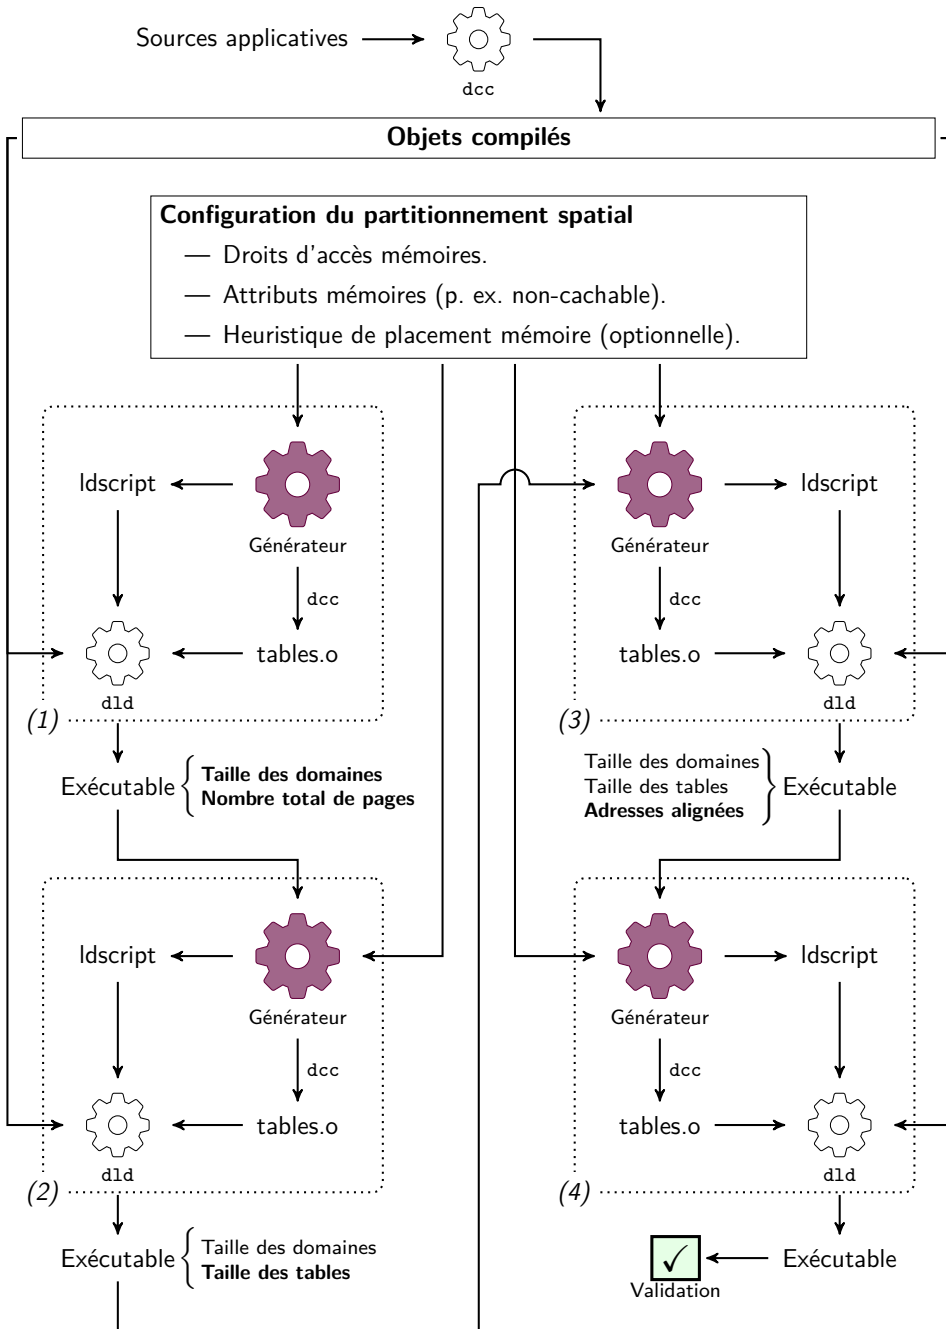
Sources applicatives

dcc

Objets compilés

Configuration du partitionnement spatial
— Droits d'accès mémoires.
— Attributs mémoires (p. ex. non-cachable).
— Heuristique de placement mémoire (optionnelle).

ldscript

Générateur

dcc

dld

tables.o

(1)

Exécutable

Taille des domaines
Nombre total de pages

ldscript

Générateur

dcc

dld

tables.o

(2)

Exécutable

Taille des domaines
Taille des tables

Générateur

ldscript

dcc

tables.o

dld

(3)

Taille des domaines
Taille des tables
Adresses alignées

Exécutable

Générateur

ldscript

dcc

tables.o

dld

(4)

✓
Validation

Exécutable